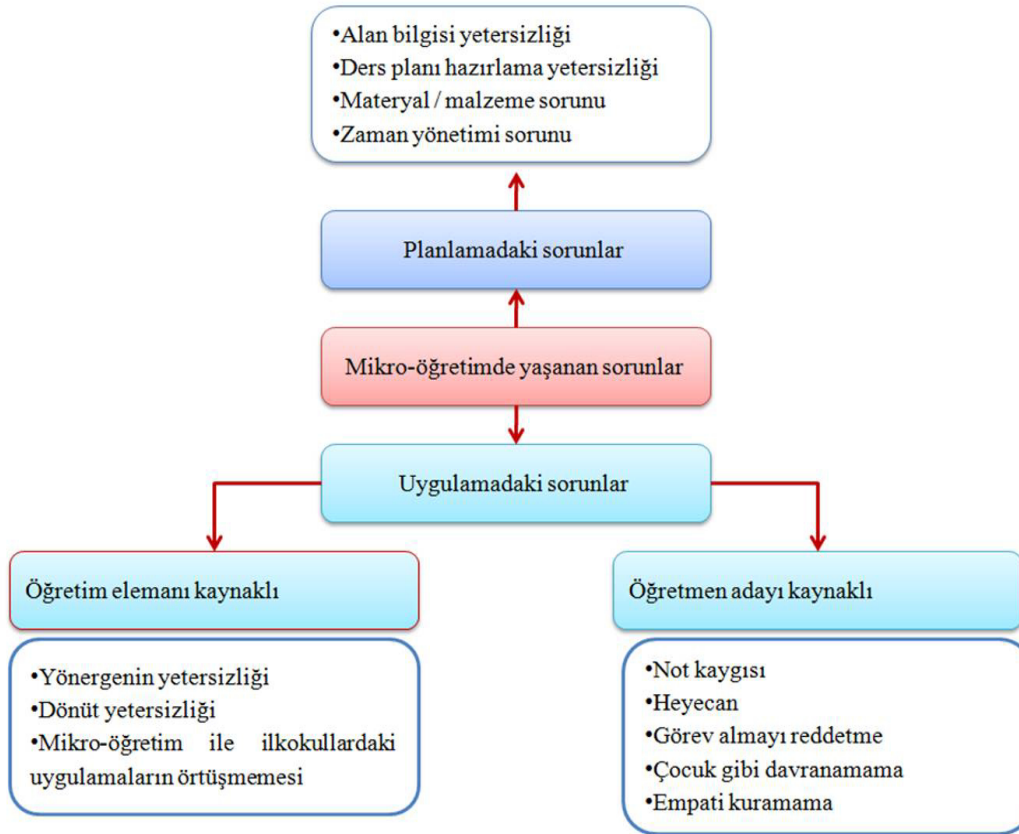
•Alan bilgisi yetersizliği
•Ders planı hazırlama yetersizliği
•Materyal / malzeme sorunu
•Zaman yönetimi sorunu

Planlamadaki sorunlar

Mikro-öğretimde yaşanan sorunlar

Uygulamadaki sorunlar

Öğretim elemanı kaynaklı

•Yönergenin yetersizliği
•Dönüt yetersizliği
•Mikro-öğretim ile ilkokullardaki uygulamaların örtüşmemesi

Öğretmen adayı kaynaklı

•Not kaygısı
•Heyecan
•Görev almayı reddetme
•Çocuk gibi davranamama
•Empati kuramama